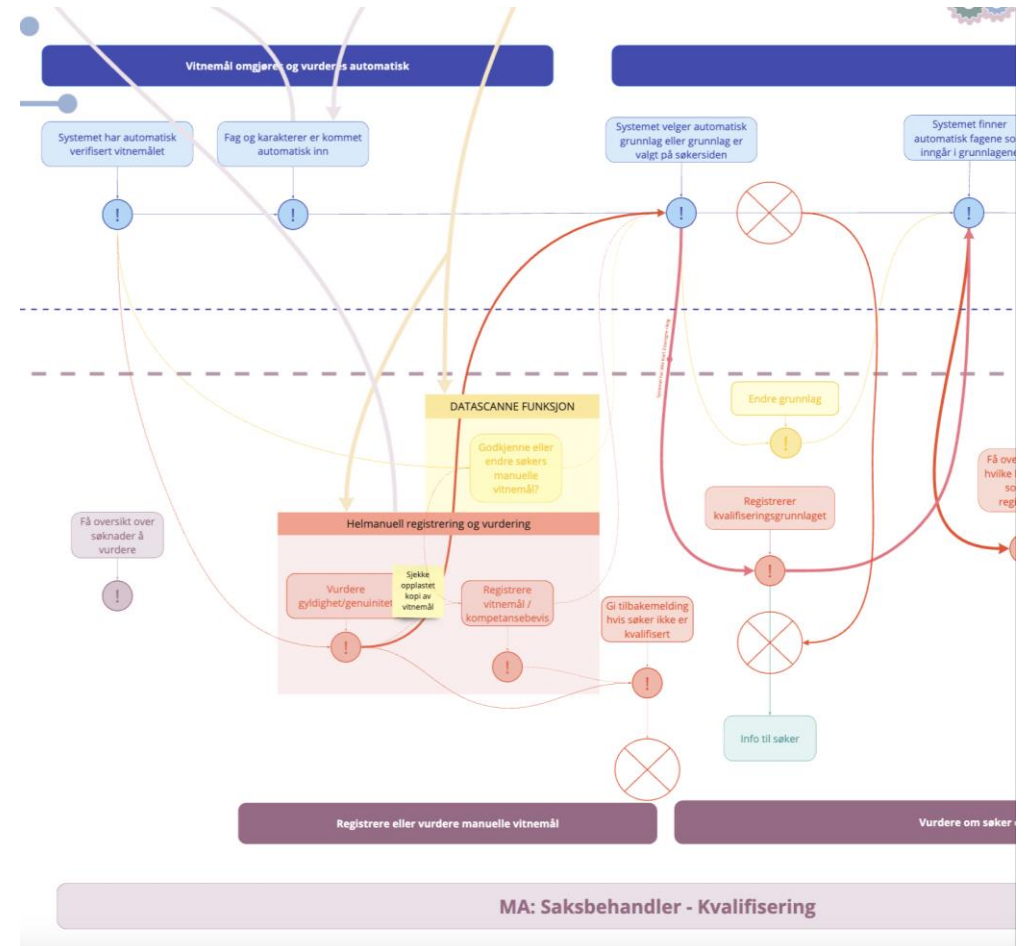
Vitnemål omgjøres og vurderes automatisk

Systemet har automatisk verifisert vitnemålet

Fag og karakterer er kommet automatisk inn

Systemet velger automatisk grunnlag eller grunnlag er valgt på søkersiden

Systemet finner automatisk fagene so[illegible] inngår i grunnlagene

!

!

!

!

DATASCANNE FUNKSJON

Godkjenne eller endre søkers manuelle vitnemål?

Endre grunnlag

!

Få ove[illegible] hvilke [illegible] so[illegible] regi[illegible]

Få oversikt over søknader å vurdere

!

Helmanuell registrering og vurdering

Registrerer kvalifiseringsgrunnlaget

Vurdere gyldighet/genuinitet

Sjekke opplastet kopi av vitnemål

Registrere vitnemål / kompetansebevis

Gi tilbakemelding hvis søker ikke er kvalifisert

!

!

!

!

Info til søker

Registrere eller vurdere manuelle vitnemål

Vurdere om søker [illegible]

MA: Saksbehandler - Kvalifisering